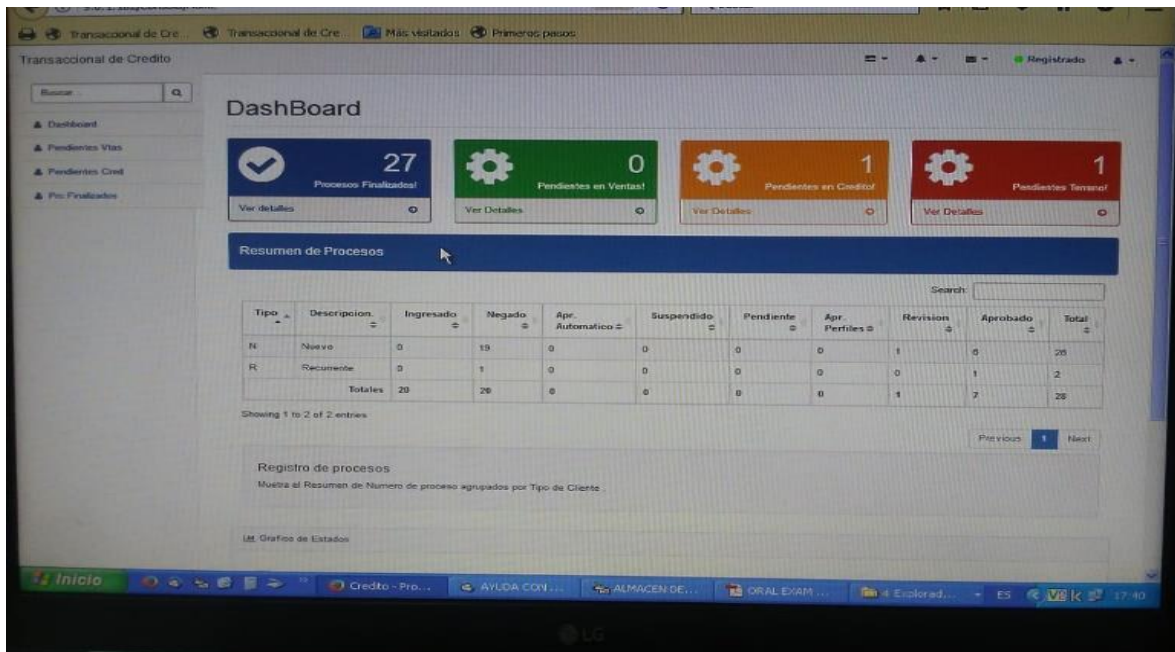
Transaccional de Cre... Transaccional de Cre... Más visitados Primeros pasos

Transaccional de Credito

Registrado

Buscar...

Dashboard
Pendientes Vtas
Pendientes Cred
Pro Finalizados

DashBoard

27
Procesos Finalizados!
Ver detalles

0
Pendientes en Ventas!
Ver Detalles

1
Pendientes en Credito!
Ver Detalles

1
Pendientes Terreno!
Ver Detalles

Resumen de Procesos

Search:

| Tipo | Descripcion | Ingresado | Negado | Apr. Automatico | Suspendido | Pendiente | Apr. Perfiles | Revision | Aprobado | Total |
|---|---|---|---|---|---|---|---|---|---|---|
| N | Nuevo | 0 | 19 | 0 | 0 | 0 | 0 | 1 | 6 | 26 |
| R | Recurrente | 0 | 1 | 0 | 0 | 0 | 0 | 0 | 1 | 2 |
| | Totales | 20 | 20 | 0 | 0 | 0 | 0 | 1 | 7 | 28 |

Showing 1 to 2 of 2 entries

Previous 1 Next

Registro de procesos
Muestra el Resumen de Numero de proceso agrupados por Tipo de Cliente.

Grafico de Estados

Inicio Credito - Pro... AYUDA CON... ALMACEN DE... ORAL EXAM ... 4 Explorad... ES 17:40

LG